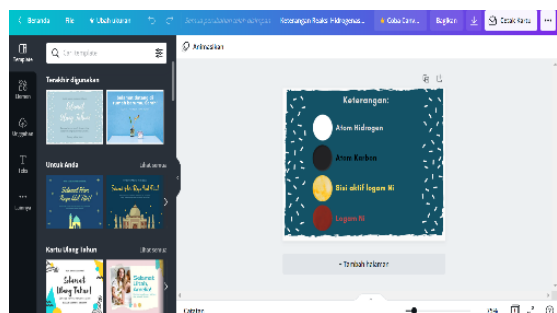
Beranda File Ubah ukuran Keterangan Reaksi Hidrogenas... Coba Canva... Bagikan Cetak Kartu

Template

Elemen

Unggahan

Teks

Lainnya

Cari template

Terakhir digunakan

Untuk Anda Lihat semua

Selamat Hari Raya Idul Fitri

Selamat Hari Raya Idul Fitri

Kartu Ulang Tahun Lihat semua

Selamat Ulang Tahun!

Selamat Ulang Tahun

Animasikan

Keterangan:

Atom Hidrogen

Atom Karbon

Sisi aktif logam Ni

Logam Ni

+ Tambah halaman

Catatan